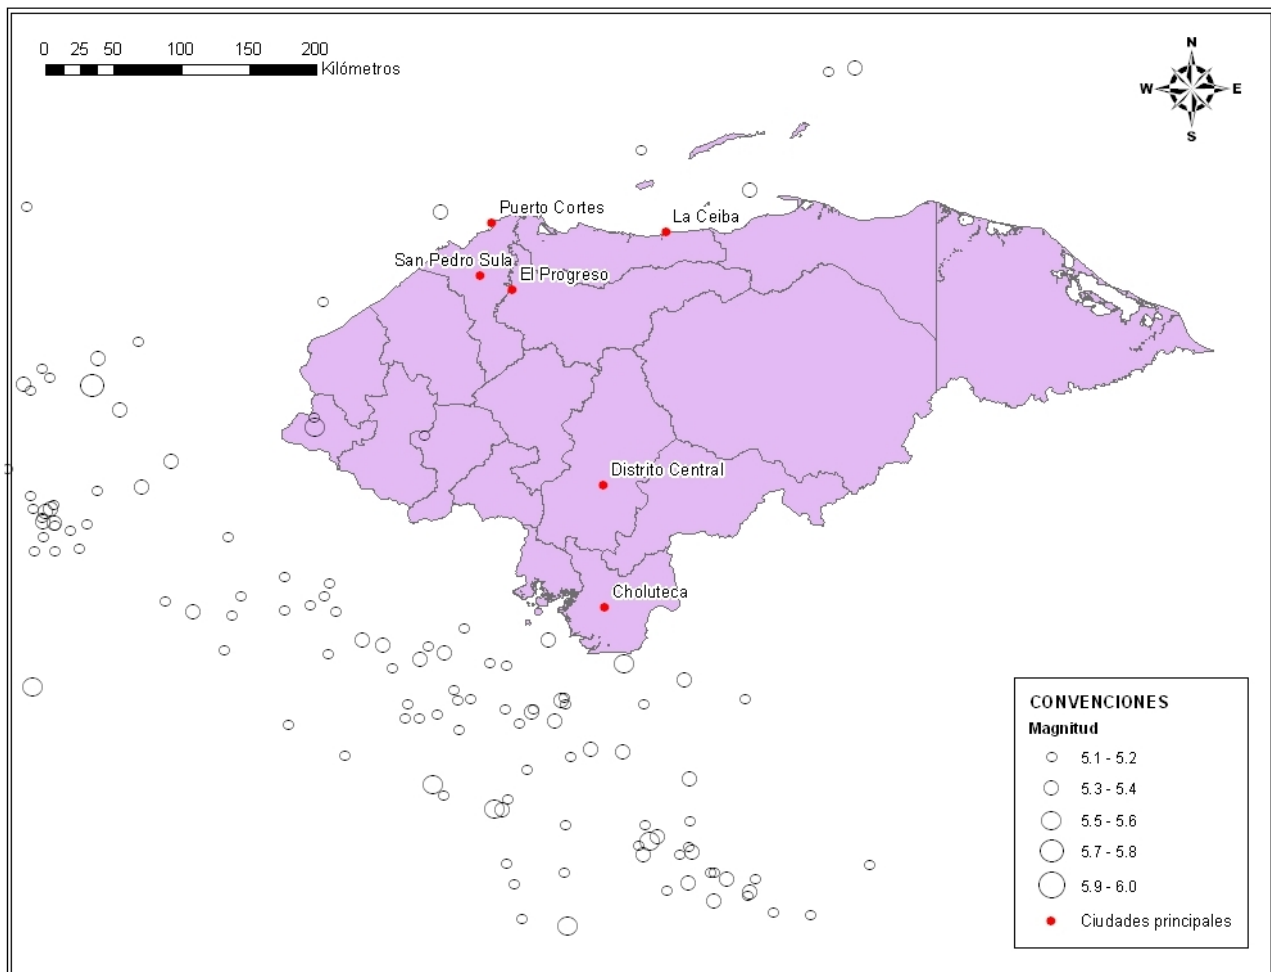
0 25 50 100 150 200
Kilómetros

N
W E
S

Puerto Cortes
La Ceiba
San Pedro Sula
El Progreso
Distrito Central
Choluteca

CONVENCIONES
Magnitud
5.1 - 5.2
5.3 - 5.4
5.5 - 5.6
5.7 - 5.8
5.9 - 6.0
Ciudades principales